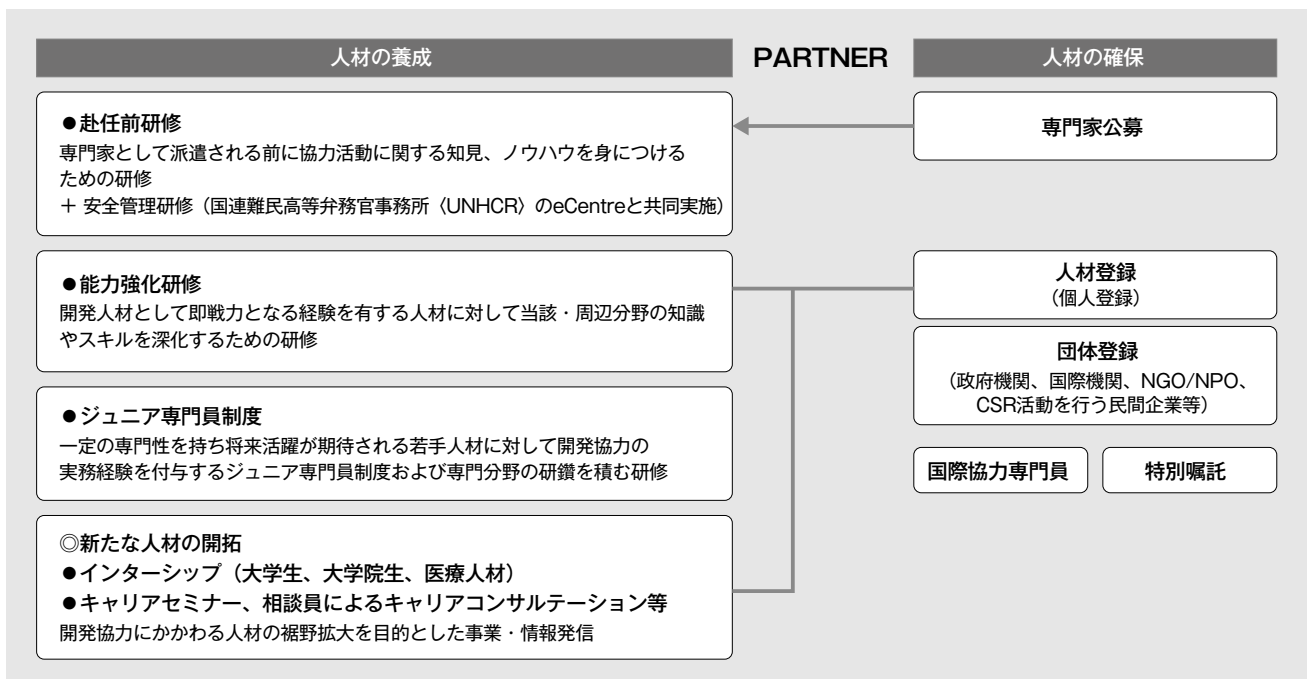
人材の養成

PARTNER

人材の確保

●赴任前研修
専門家として派遣される前に協力活動に関する知見、ノウハウを身につけるための研修
＋ 安全管理研修（国連難民高等弁務官事務所〈UNHCR〉のeCentreと共同実施）

専門家公募

●能力強化研修
開発人材として即戦力となる経験を有する人材に対して当該・周辺分野の知識やスキルを深化するための研修

人材登録
（個人登録）

団体登録
（政府機関、国際機関、NGO/NPO、CSR活動を行う民間企業等）

●ジュニア専門員制度
一定の専門性を持ち将来活躍が期待される若手人材に対して開発協力の実務経験を付与するジュニア専門員制度および専門分野の研鑽を積む研修

国際協力専門員

特別嘱託

◎新たな人材の開拓
●インターシップ（大学生、大学院生、医療人材）
●キャリアセミナー、相談員によるキャリアコンサルテーション等
開発協力にかかわる人材の裾野拡大を目的とした事業・情報発信